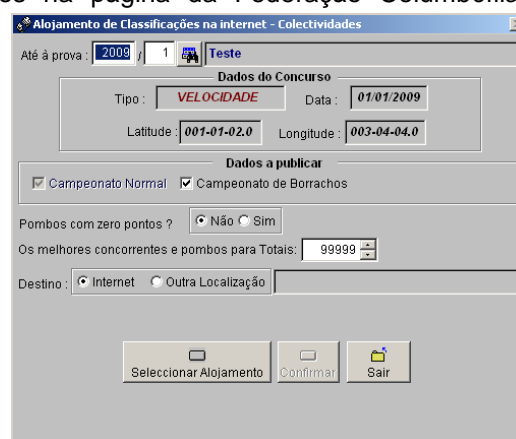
es na página da Federação Columbófi

Alojamento de Classificações na internet - Colectividades

Até à prova : 2009 / 1 Teste

Dados do Concurso

Tipo : VELOCIDADE Data : 01/01/2009

Latitude : 001-01-02.0 Longitude : 003-04-04.0

Dados a publicar

☑ Campeonato Normal ☑ Campeonato de Borrachos

Pombos com zero pontos ? ◉ Não ○ Sim

Os melhores concorrentes e pombos para Totais: 99999

Destino : ◉ Internet ○ Outra Localização

Seleccionar Alojamento Confirmar Sair